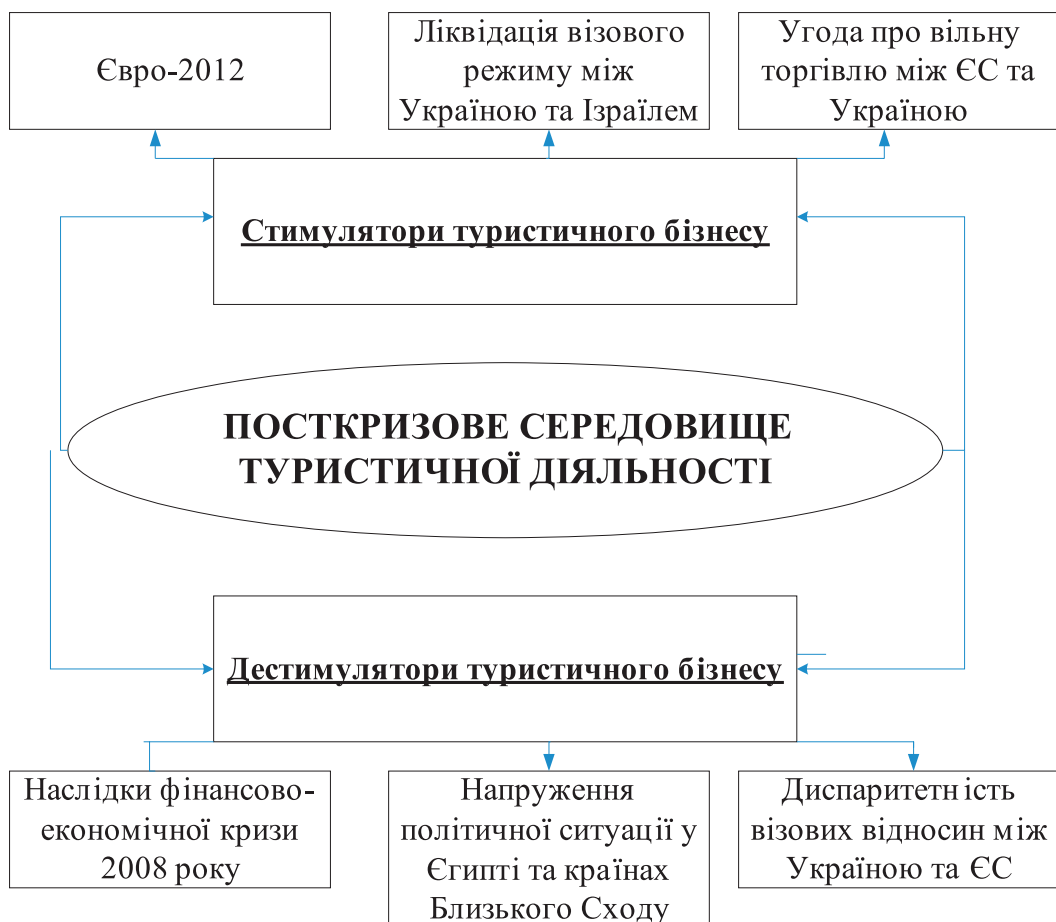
Євро-2012

Ліквідація візового режиму між Україною та Ізраїлем

Угода про вільну торгівлю між ЄС та Україною

Стимулятори туристичного бізнесу

ПОСТКРИЗОВЕ СЕРЕДОВИЩЕ ТУРИСТИЧНОЇ ДІЯЛЬНОСТІ

Дестимулятори туристичного бізнесу

Наслідки фінансово-економічної кризи 2008 року

Напруження політичної ситуації у Єгипті та країнах Близького Сходу

Диспаритетн ість візових відносин між Україною та ЄС